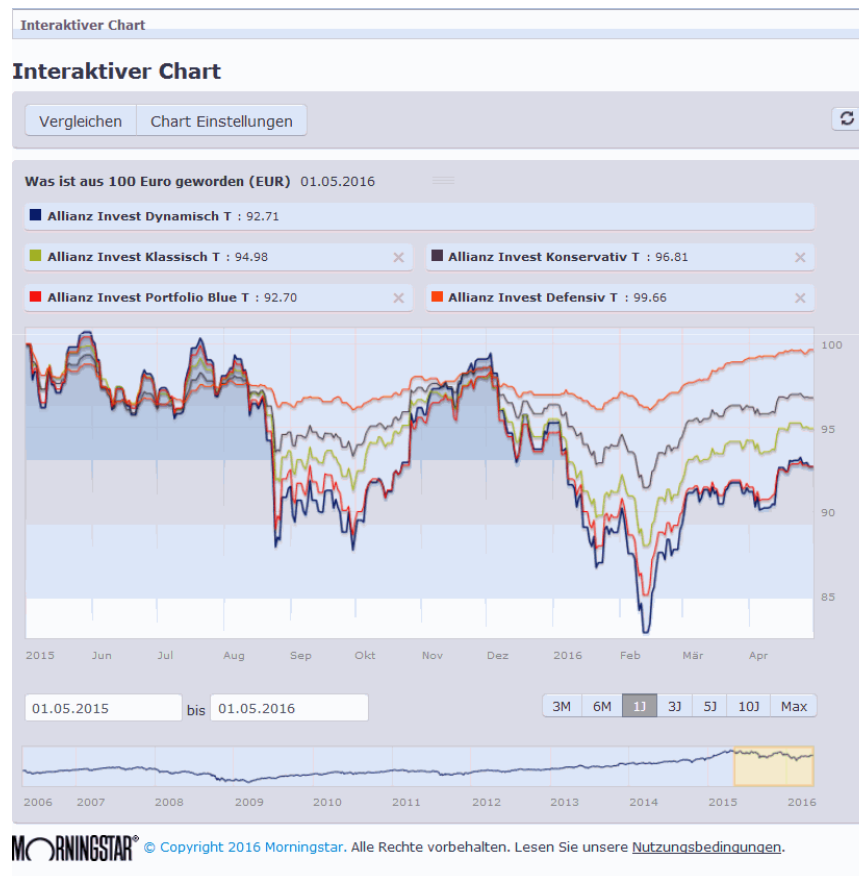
Interaktiver Chart

Interaktiver Chart

Vergleichen | Chart Einstellungen

Was ist aus 100 Euro geworden (EUR) 01.05.2016

Allianz Invest Dynamisch T : 92.71

Allianz Invest Klassisch T : 94.98 ×

Allianz Invest Konservativ T : 96.81 ×

Allianz Invest Portfolio Blue T : 92.70 ×

Allianz Invest Defensiv T : 99.66 ×

100
95
90
85

2015 Jun Jul Aug Sep Okt Nov Dez 2016 Feb Mär Apr

01.05.2015 bis 01.05.2016

3M 6M 1J 3J 5J 10J Max

2006 2007 2008 2009 2010 2011 2012 2013 2014 2015 2016

MORNINGSTAR® © Copyright 2016 Morningstar. Alle Rechte vorbehalten. Lesen Sie unsere Nutzungsbedingungen.